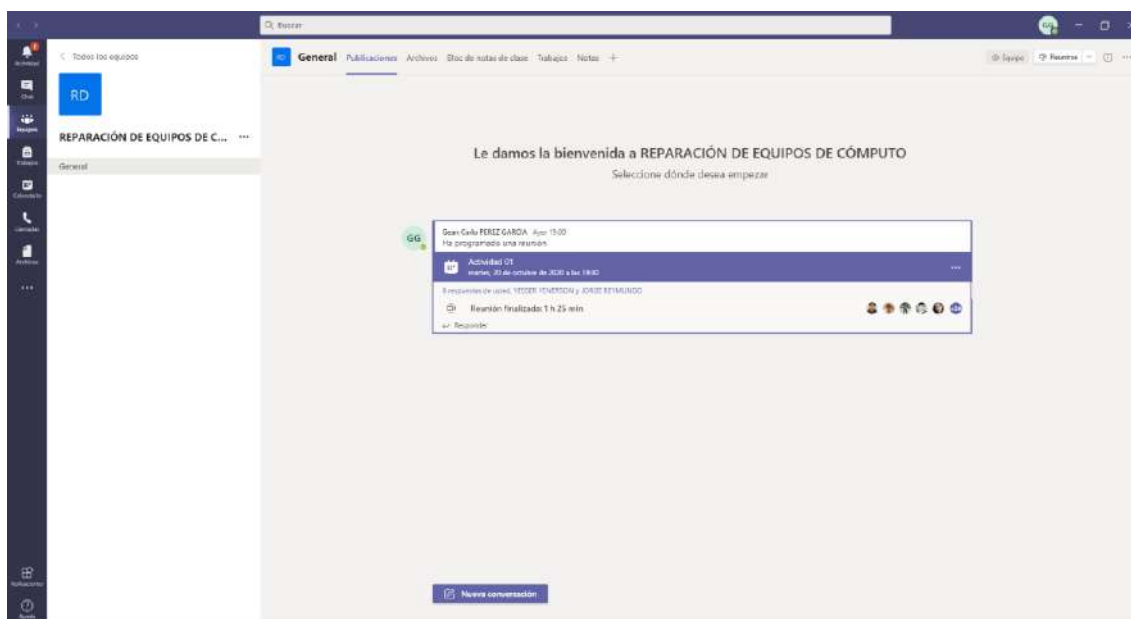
Buscar

GG

Actividad

Chat

Equipos

Tareas

Calendario

Llamadas

Archivos

...

Aplicaciones

Ayuda

< Todos los equipos

RD

REPARACIÓN DE EQUIPOS DE C... ···

General

RD General Publicaciones Archivos Bloc de notas de clase Trabajos Notas +

Equipo Reunirse

Le damos la bienvenida a REPARACIÓN DE EQUIPOS DE CÓMPUTO

Seleccione dónde desea empezar

GG

Gean Carlo PEREZ GARCIA Ayer 15:00
Ha programado una reunión.

Actividad 01
martes, 20 de octubre de 2020 a las 19:00

8 respuestas de usted, YESSER YENERSON y JORGE REYMUNDO

Reunión finalizada: 1 h 25 min

Responder

Nueva conversación